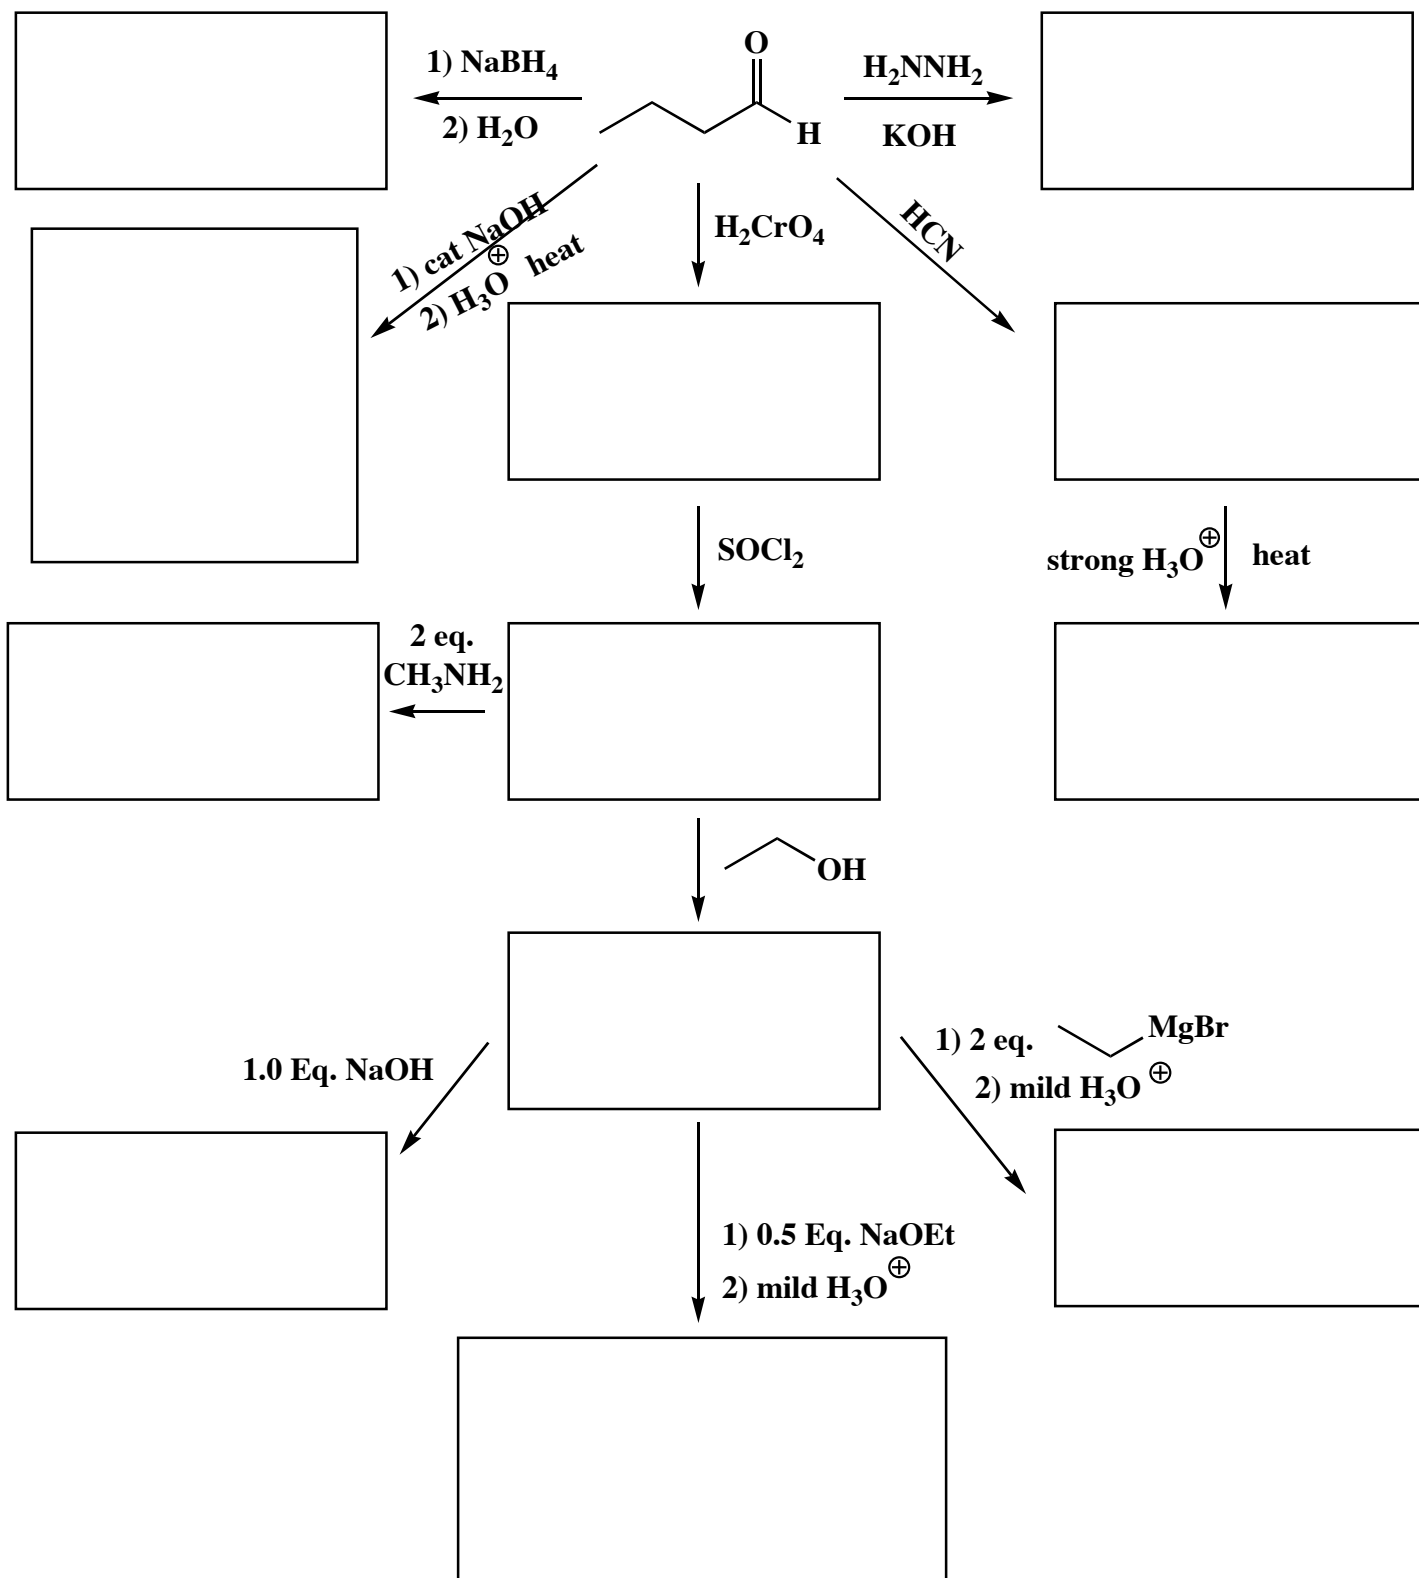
O

H

1) $NaBH_4$
2) $H_2O$

$H_2NNH_2$
KOH

1) cat NaOH
2) $H_3O^{\oplus}$ heat

$H_2CrO_4$

HCN

$SOCl_2$

strong $H_3O^{\oplus}$ heat

2 eq.
$CH_3NH_2$

OH

1.0 Eq. NaOH

1) 2 eq. MgBr
2) mild $H_3O^{\oplus}$

1) 0.5 Eq. NaOEt
2) mild $H_3O^{\oplus}$